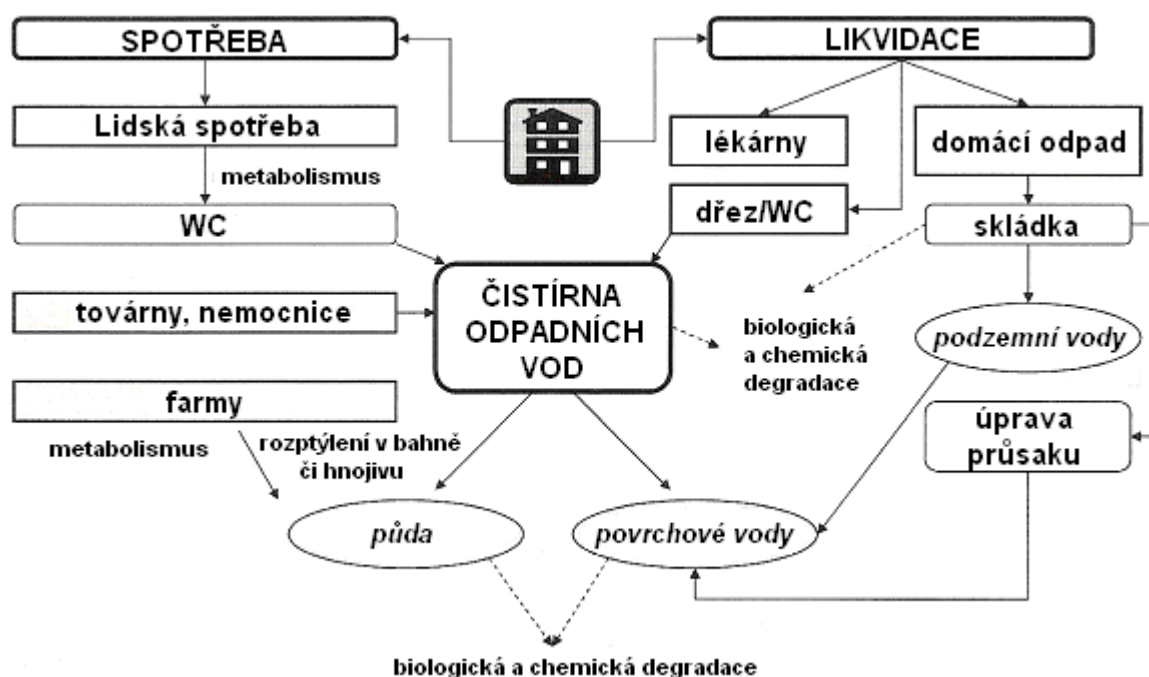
SPOTŘEBA

LIKVIDACE

Lidská spotřeba

lékárny

domácí odpad

metabolismus

WC

dřez/WC

skládka

továrny, nemocnice

ČISTÍRNA ODPADNÍCH VOD

biologická a chemická degradace

podzemní vody

farmy

úprava průsaku

metabolismus

rozptýlení v bahně či hnojivu

půda

povrchové vody

biologická a chemická degradace